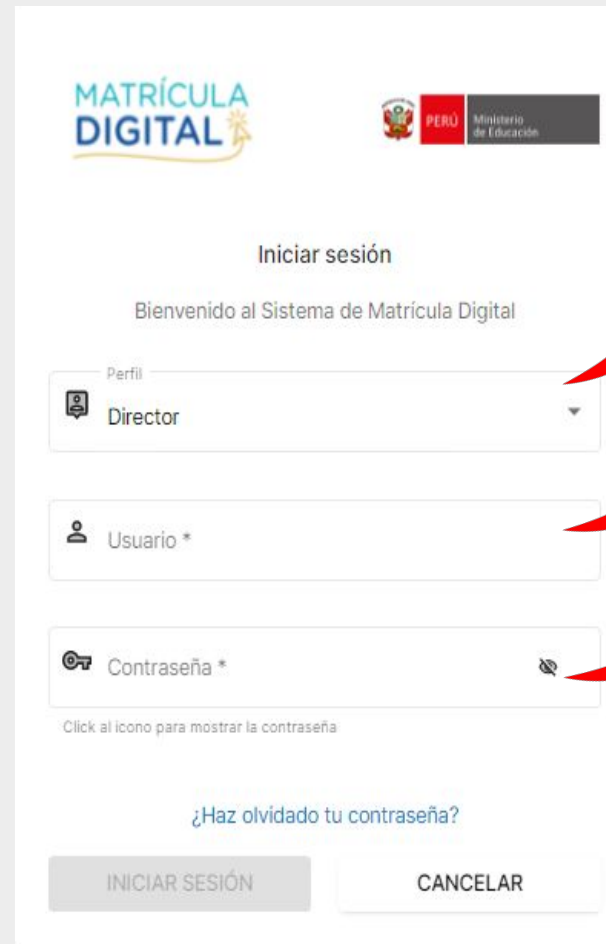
MATRÍCULA DIGITAL

PERÚ Ministerio de Educación

Iniciar sesión

Bienvenido al Sistema de Matrícula Digital

Perfil
Director

Usuario *

Contraseña *

Click al icono para mostrar la contraseña

¿Haz olvidado tu contraseña?

INICIAR SESIÓN

CANCELAR